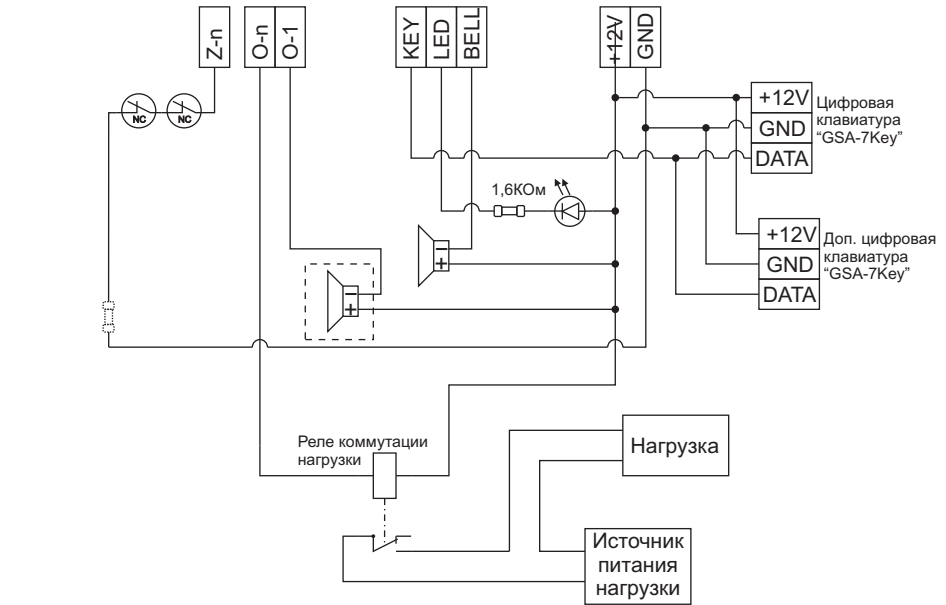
Z-n

O-n

O-1

KEY

LED

BELL

+12V

GND

NC

NC

+12V

GND

DATA

Цифровая клавиатура "GSA-7Key"

1,6КОм

+12V

GND

DATA

Доп. цифровая клавиатура "GSA-7Key"

Реле коммутации нагрузки

Нагрузка

Источник питания нагрузки